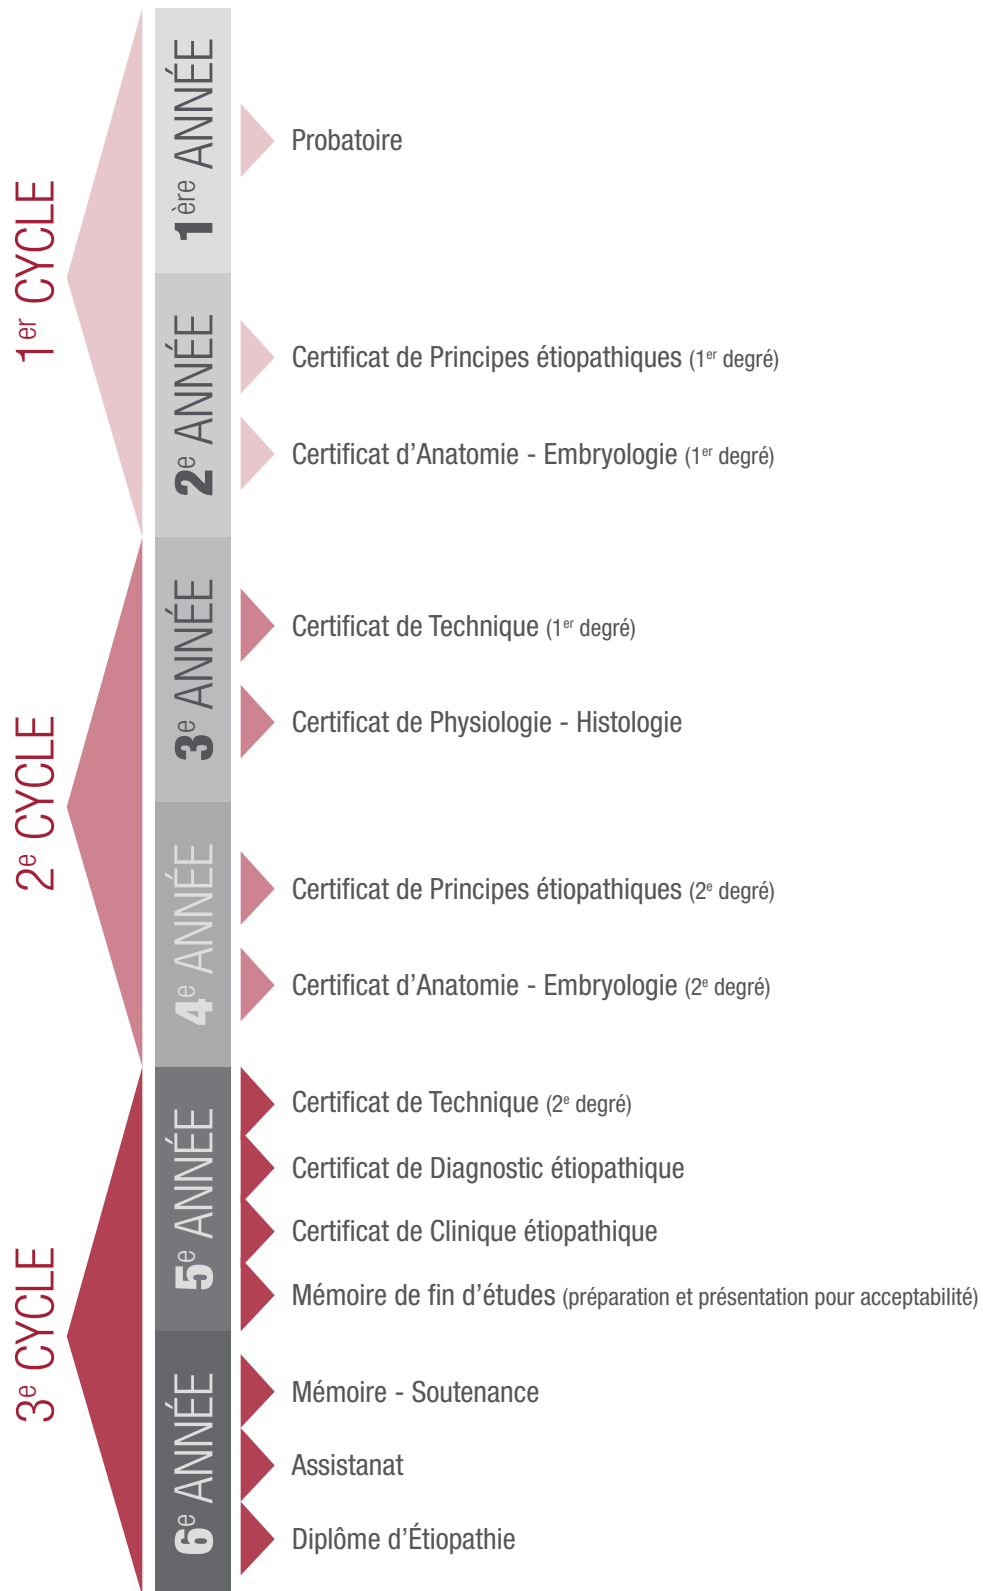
1$^{er}$ CYCLE

1$^{ère}$ ANNÉE

Probatoire

2$^{e}$ ANNÉE

Certificat de Principes étiopathiques (1$^{er}$ degré)

Certificat d'Anatomie - Embryologie (1$^{er}$ degré)

2$^{e}$ CYCLE

3$^{e}$ ANNÉE

Certificat de Technique (1$^{er}$ degré)

Certificat de Physiologie - Histologie

4$^{e}$ ANNÉE

Certificat de Principes étiopathiques (2$^{e}$ degré)

Certificat d'Anatomie - Embryologie (2$^{e}$ degré)

3$^{e}$ CYCLE

5$^{e}$ ANNÉE

Certificat de Technique (2$^{e}$ degré)

Certificat de Diagnostic étiopathique

Certificat de Clinique étiopathique

Mémoire de fin d'études (préparation et présentation pour acceptabilité)

6$^{e}$ ANNÉE

Mémoire - Soutenance

Assistanat

Diplôme d'Étiopathie